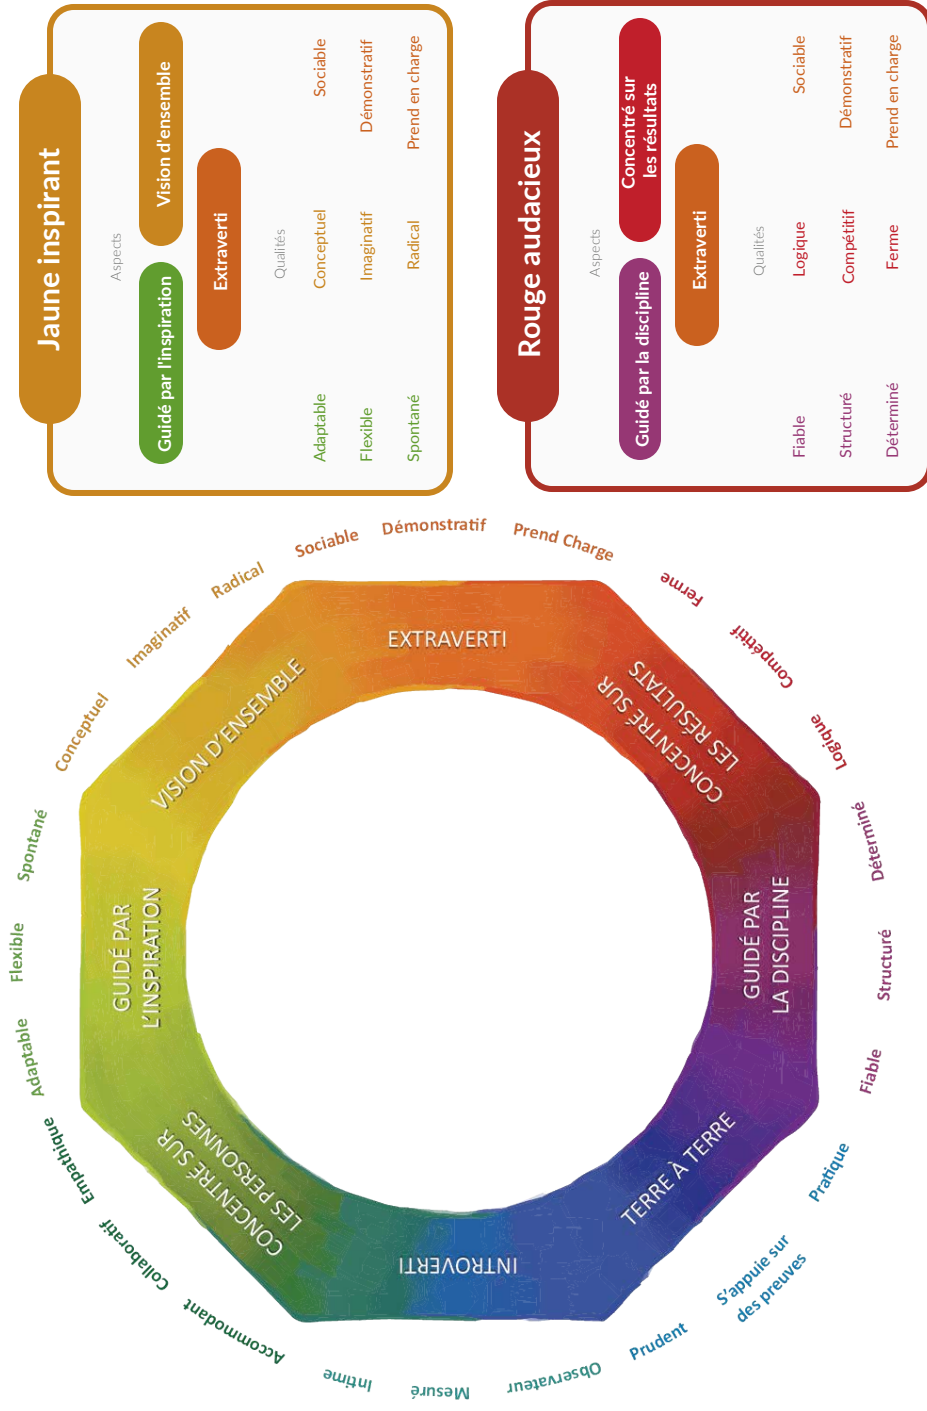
Jaune inspirant

Aspects

Guidé par l'inspiration

Vision d'ensemble

Extraverti

Qualités

Adaptable

Flexible

Spontané

Conceptuel

Imaginatif

Radical

Sociable

Démonstratif

Prend en charge

Rouge audacieux

Aspects

Guidé par la discipline

Concentré sur les résultats

Extraverti

Qualités

Fiable

Structuré

Déterminé

Logique

Compétitif

Ferme

Sociable

Démonstratif

Prend en charge

EXTRAVERTI

CONCENTRÉ SUR LES RÉSULTATS

GUIDÉ PAR LA DISCIPLINE

TERRE À TERRE

INTROVERTI

CONCENTRÉ SUR LES PERSONNES

GUIDÉ PAR L'INSPIRATION

VISION D'ENSEMBLE

Sociable

Démonstratif

Prend Charge

Ferme

Compétitif

Logique

Déterminé

Structuré

Fiable

Pratique

S'appuie sur des preuves

Prudent

Observateur

Mesuré

Intime

Accommodant

Collaboratif

Empathique

Adaptable

Flexible

Spontané

Conceptuel

Imaginatif

Radical